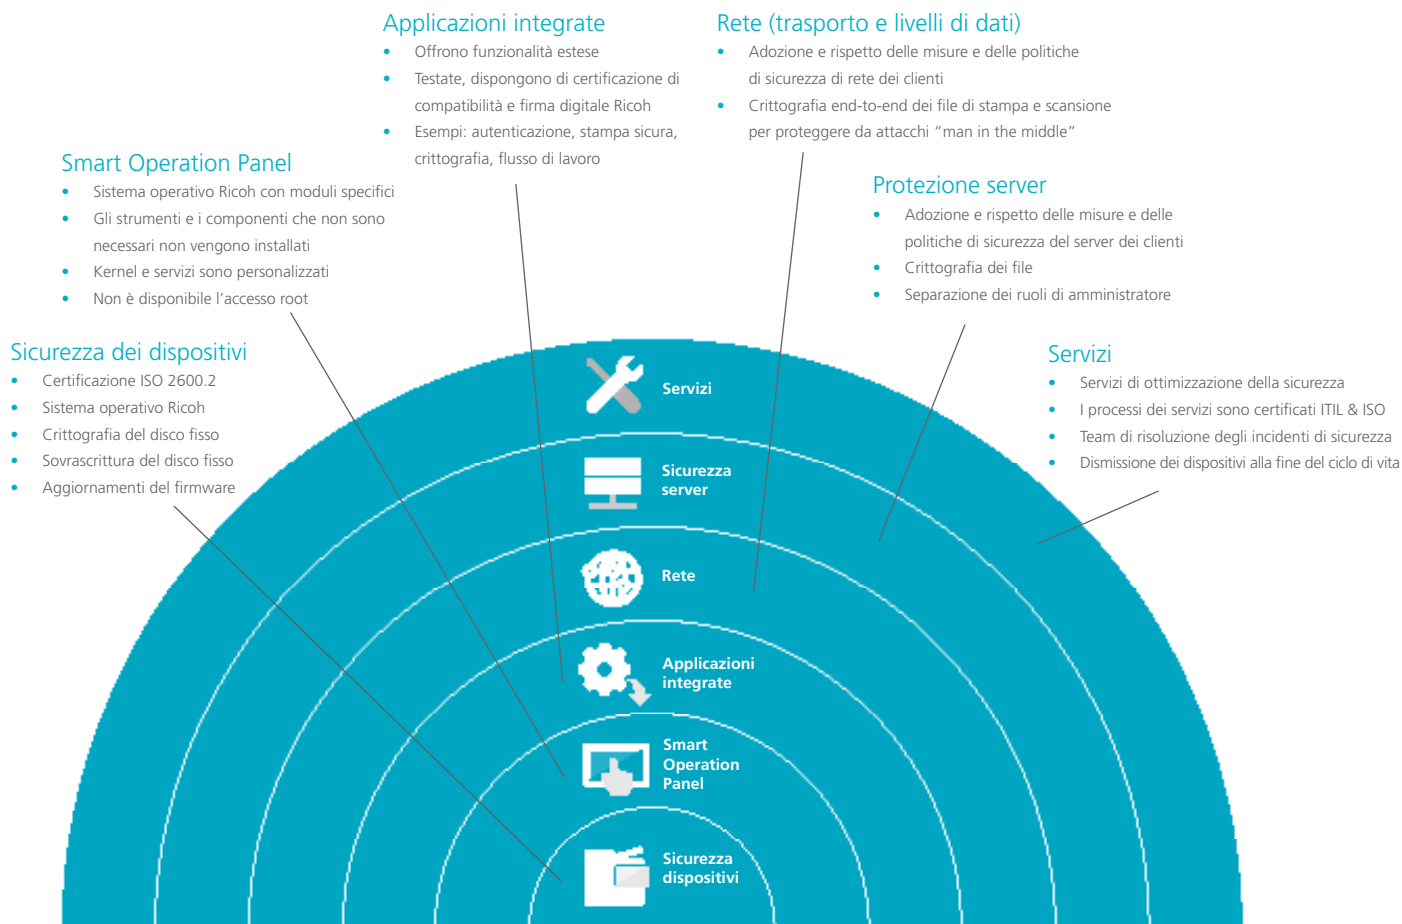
Applicazioni integrate
- Offrono funzionalità estese
- Testate, dispongono di certificazione di compatibilità e firma digitale Ricoh
- Esempi: autenticazione, stampa sicura, crittografia, flusso di lavoro

Rete (trasporto e livelli di dati)
- Adozione e rispetto delle misure e delle politiche di sicurezza di rete dei clienti
- Crittografia end-to-end dei file di stampa e scansione per proteggere da attacchi "man in the middle"

Smart Operation Panel
- Sistema operativo Ricoh con moduli specifici
- Gli strumenti e i componenti che non sono necessari non vengono installati
- Kernel e servizi sono personalizzati
- Non è disponibile l'accesso root

Protezione server
- Adozione e rispetto delle misure e delle politiche di sicurezza del server dei clienti
- Crittografia dei file
- Separazione dei ruoli di amministratore

Sicurezza dei dispositivi
- Certificazione ISO 2600.2
- Sistema operativo Ricoh
- Crittografia del disco fisso
- Sovrascrittura del disco fisso
- Aggiornamenti del firmware

Servizi
- Servizi di ottimizzazione della sicurezza
- I processi dei servizi sono certificati ITIL & ISO
- Team di risoluzione degli incidenti di sicurezza
- Dismissione dei dispositivi alla fine del ciclo di vita

Servizi
Sicurezza server
Rete
Applicazioni integrate
Smart Operation Panel
Sicurezza dispositivi